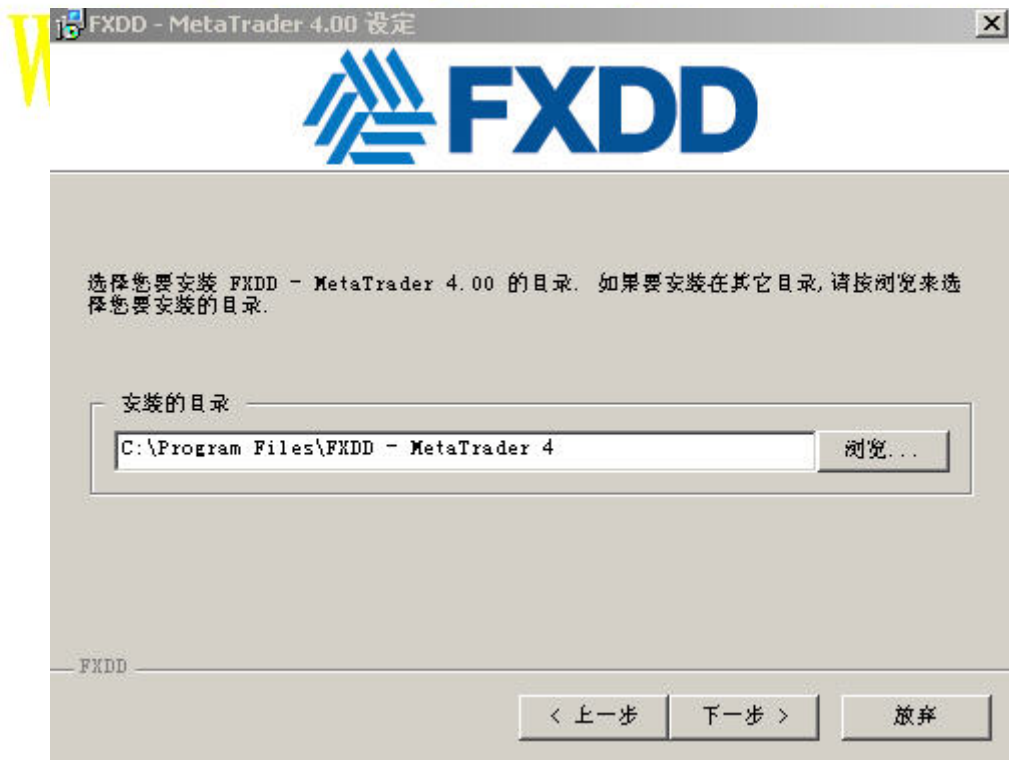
W

FXDD - MetaTrader 4.00 设定

×

FXDD

选择您要安装 FXDD - MetaTrader 4.00 的目录. 如果要安装在其它目录, 请按浏览来选择您要安装的目录.

安装的目录

C:\Program Files\FXDD - MetaTrader 4

浏览...

FXDD

< 上一步

下一步 >

放弃